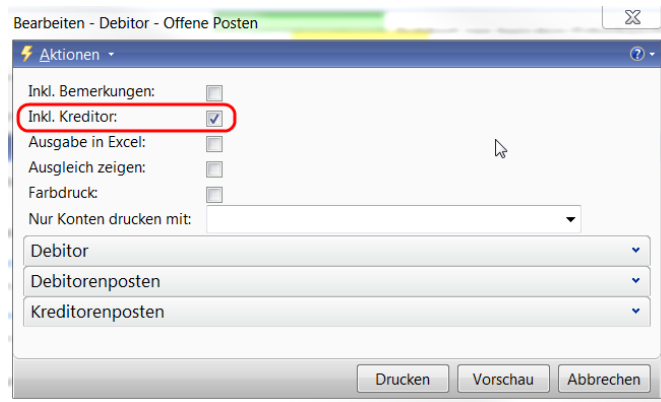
Bearbeiten - Debitor - Offene Posten

Aktionen

Inkl. Bemerkungen:
Inkl. Kreditor:
Ausgabe in Excel:
Ausgleich zeigen:
Farbdruck:
Nur Konten drucken mit:

Debitor
Debitorenposten
Kreditorenposten

Drucken
Vorschau
Abbrechen